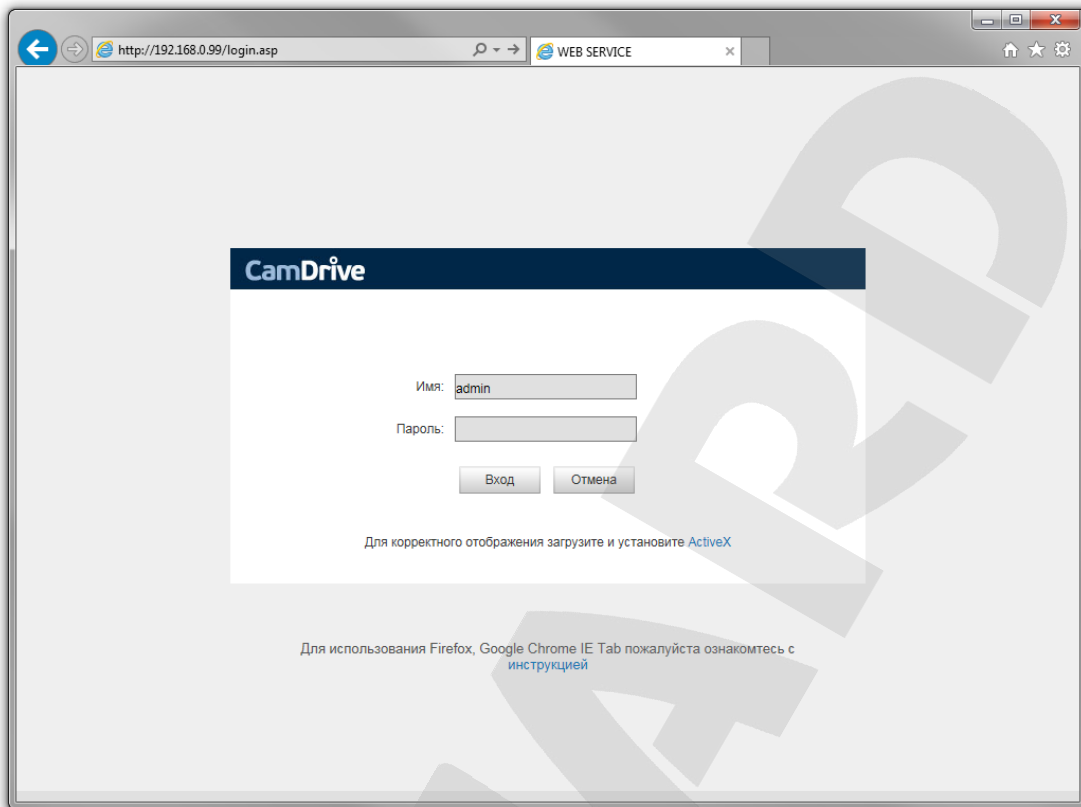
http://192.168.0.99/login.asp

WEB SERVICE

CamDrive

Имя: admin

Пароль:

Вход Отмена

Для корректного отображения загрузите и установите ActiveX

Для использования Firefox, Google Chrome IE Tab пожалуйста ознакомтесь с инструкцией

ARD